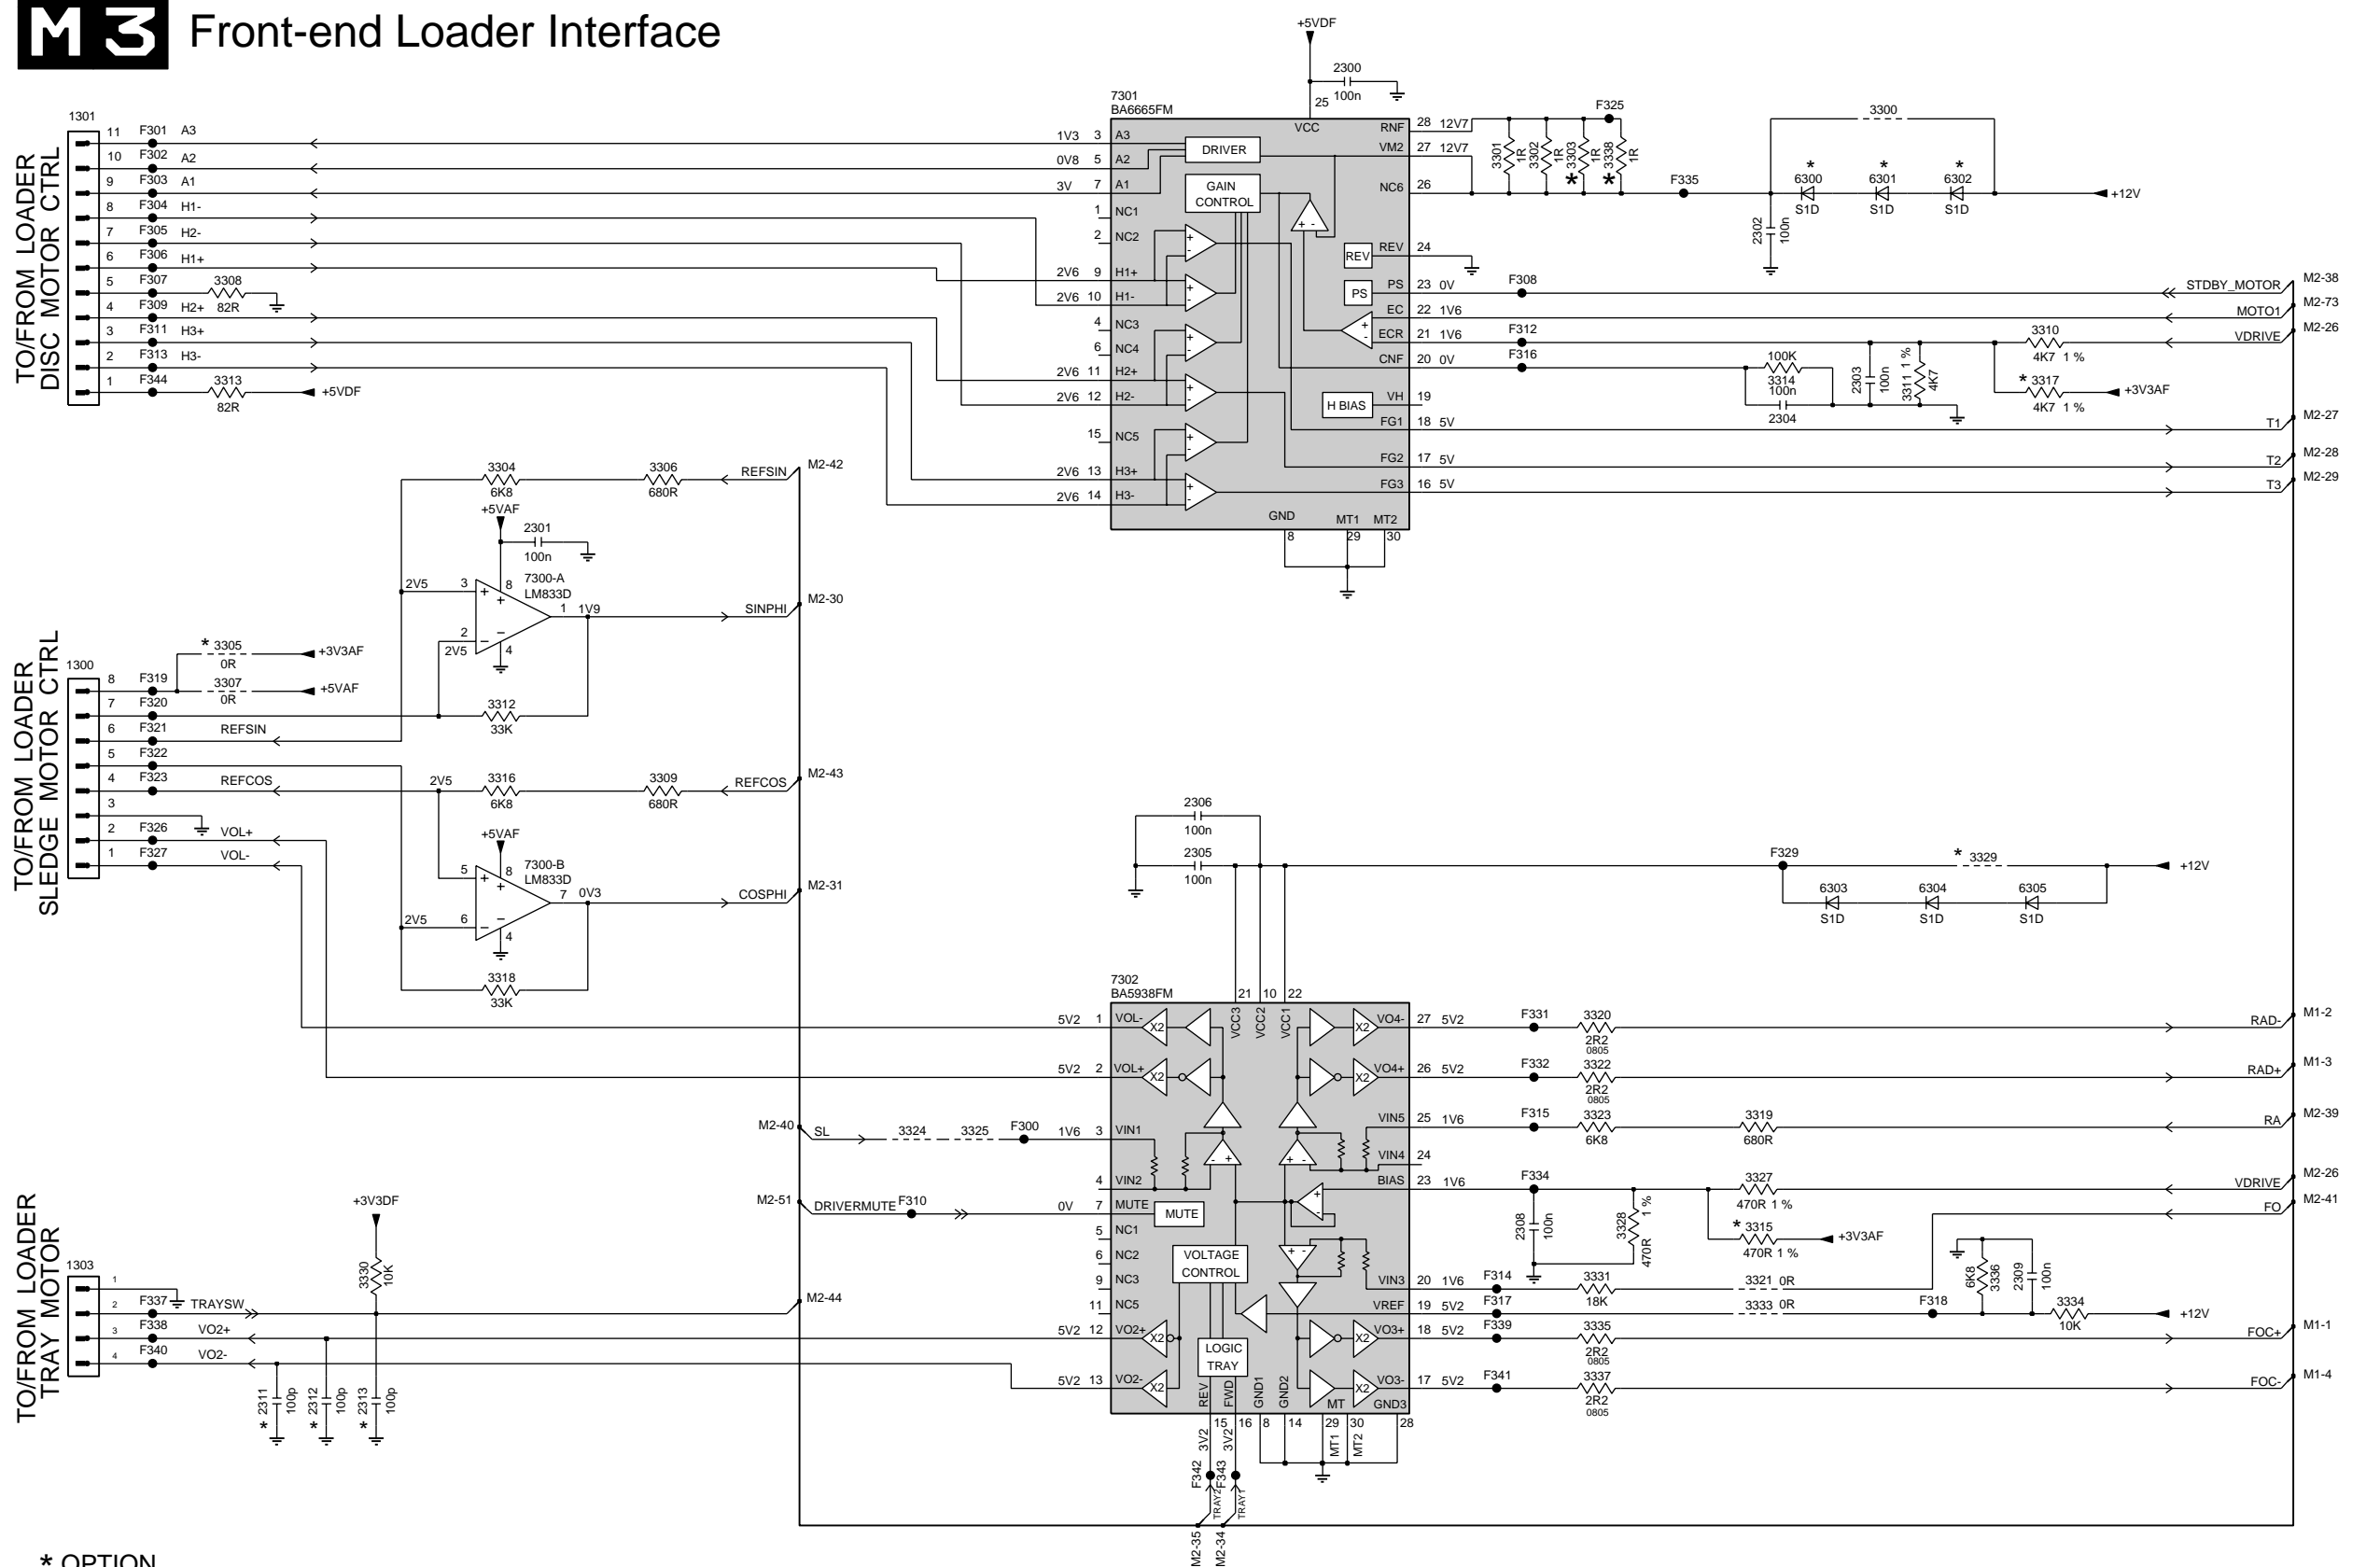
M3 Front-end Loader Interface

TO/FROM LOADER DISC MOTOR CTRL

1301
11 F301 A3
10 F302 A2
9 F303 A1
8 F304 H1-
7 F305 H2-
6 F306 H1+
5 F307 3308
4 F309 H2+ 82R
3 F311 H3+
2 F313 H3-
1 F344 3313 82R +5VDF

+5VDF
2300 100n
25
7301
BA6665FM
VCC
1V3 3 A3
0V8 5 A2
3V 7 A1
1 NC1
2 NC2
2V6 9 H1+
2V6 10 H1-
4 NC3
6 NC4
2V6 11 H2+
2V6 12 H2-
15 NC5
2V6 13 H3+
2V6 14 H3-
DRIVER
GAIN CONTROL
REV
PS
H BIAS
GND MT1 MT2
8 29 30
RNF 28 12V7
VM2 27 12V7
NC6 26
REV 24
PS 23 0V
EC 22 1V6
ECR 21 1V6
CNF 20 0V
VH 19
FG1 18 5V
FG2 17 5V
FG3 16 5V

F325
3301 1R
3302 1R
3303 1R *
3338 1R *
F335
3300
6300 S1D *
6301 S1D *
6302 S1D *
+12V
2302 100n
F308
F312
F316
100K 3314
100n 2304
2303 100n
3311 1 % 4K7
3310 4K7 1 %
* 3317 4K7 1 % +3V3AF
STDBY_MOTOR M2-38
MOTO1 M2-73
VDRIVE M2-26
T1 M2-27
T2 M2-28
T3 M2-29

3304 6K8
3306 680R
REFSIN M2-42
+5VAF
2301 100n
2V5 3
8
7300-A LM833D
1 1V9
SINPHI M2-30
2
2V5 4
3312 33K

TO/FROM LOADER SLEDGE MOTOR CTRL
1300
8 F319
7 F320
6 F321 REFSIN
5 F322
4 F323 REFCOS
3
2 F326 VOL+
1 F327 VOL-
* 3305 0R +3V3AF
3307 0R +5VAF

2V5 3316 6K8
3309 680R
REFCOS M2-43
+5VAF
5 8
7300-B LM833D
7 0V3
COSPHI M2-31
2V5 6 4
3318 33K

2306 100n
2305 100n
F329
* 3329
+12V
6303 S1D
6304 S1D
6305 S1D

7302
BA5938FM
21 10 22
VCC3 VCC2 VCC1
5V2 1 VOL-
5V2 2 VOL+
M2-40 SL 3324 3325 F300 1V6 3 VIN1
4 VIN2
M2-51 DRIVERMUTE F310 0V 7 MUTE
MUTE
5 NC1
6 NC2
9 NC3
11 NC5
5V2 12 VO2+
5V2 13 VO2-
VOLTAGE CONTROL
LOGIC TRAY
REV FWD GND1 GND2 MT GND3
15 16 8 14 29 30 28
3V2 3V2
MT1 MT2
F342 F343
TRAY TRAY
M2-35 M2-34
X2
VO4- 27 5V2
VO4+ 26 5V2
VIN5 25 1V6
VIN4 24
BIAS 23 1V6
VIN3 20 1V6
VREF 19 5V2
VO3+ 18 5V2
VO3- 17 5V2

F331 3320 2R2 0805
F332 3322 2R2 0805
F315 3323 6K8
3319 680R
F334
3327 470R 1 %
* 3315 470R 1 % +3V3AF
2308 100n
3328 1 % 470R
F314 3331 18K
3321 0R
F317 3333 0R
F318
6K8 3336
2309 100n
3334 10K
+12V
F339 3335 2R2 0805
F341 3337 2R2 0805
RAD- M1-2
RAD+ M1-3
RA M2-39
VDRIVE M2-26
FO M2-41
FOC+ M1-1
FOC- M1-4

TO/FROM LOADER TRAY MOTOR
1303
1
2 F337 TRAYSW
3 F338 VO2+
4 F340 VO2-
+3V3DF
3330 10K
M2-44
* 2311 100p
* 2312 100p
* 2313 100p

* OPTION